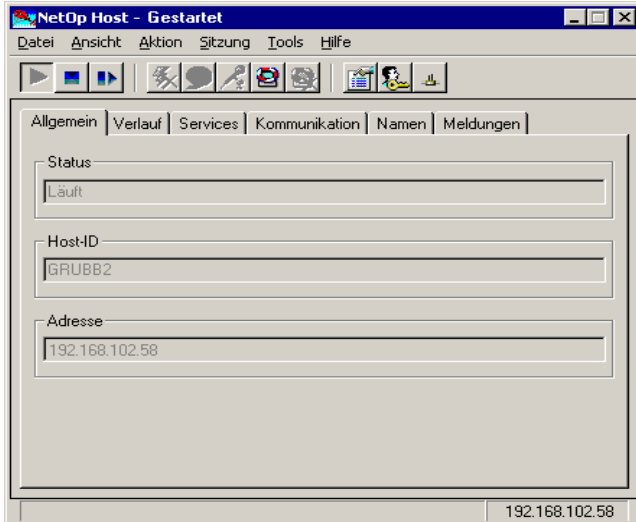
NetOp Host - Gestartet

Datei Ansicht Aktion Sitzung Tools Hilfe

Allgemein | Verlauf | Services | Kommunikation | Namen | Meldungen

Status

Läuft

Host-ID

GRUBB2

Adresse

192.168.102.58

192.168.102.58